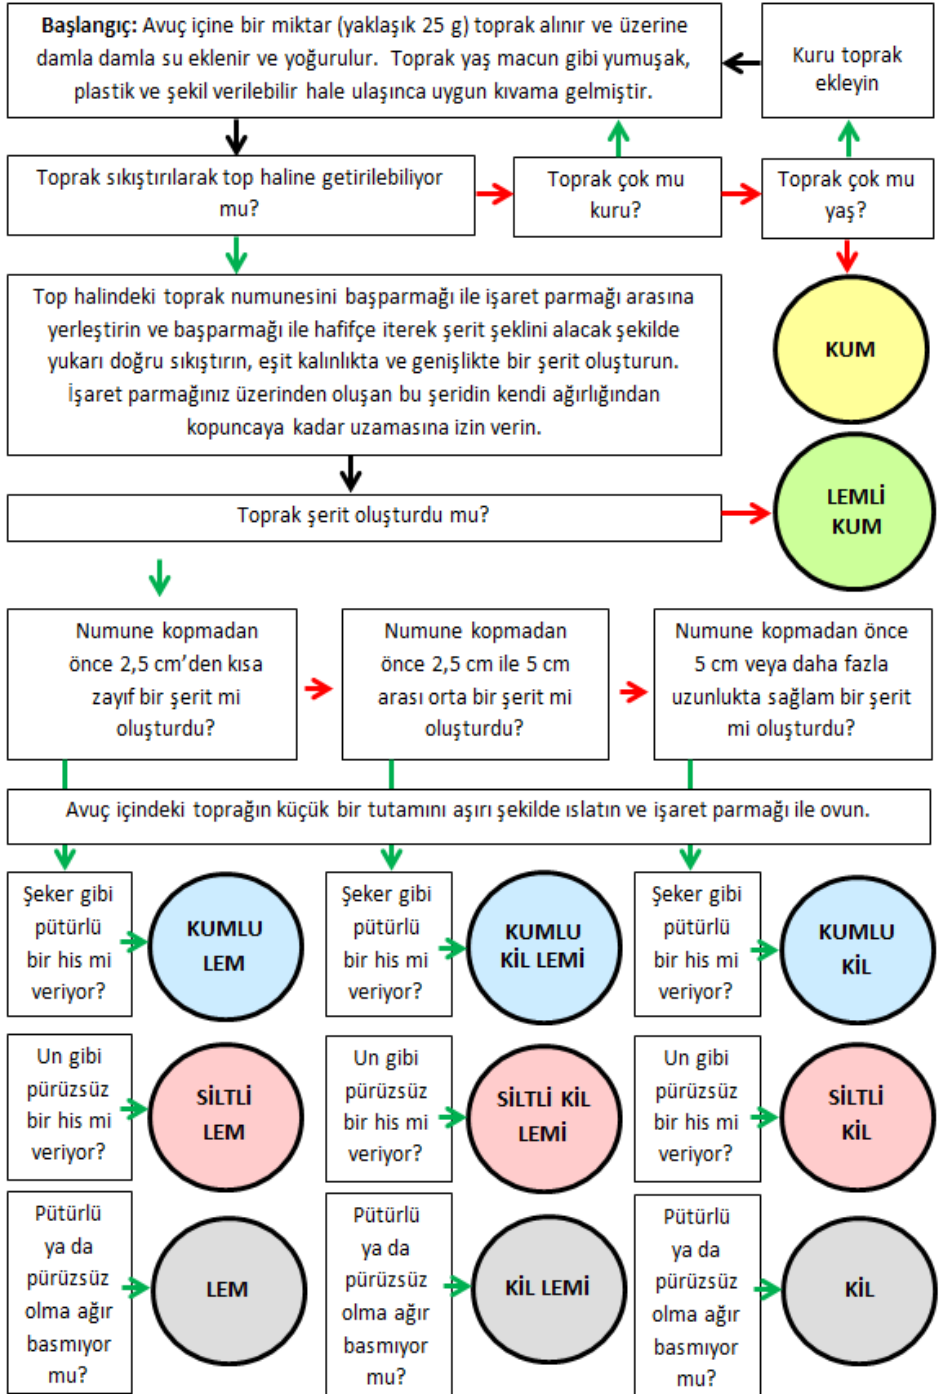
**Başlangıç:** Avuç içine bir miktar (yaklaşık 25 g) toprak alınır ve üzerine damla damla su eklenir ve yoğurulur. Toprak yaş macun gibi yumuşak, plastik ve şekil verilebilir hale ulaşınca uygun kıvama gelmiştir.

Kuru toprak ekleyin

Toprak sıkıştırılarak top haline getirilebiliyor mu?

Toprak çok mu kuru?

Toprak çok mu yaş?

Top halindeki toprak numunesini başparmağı ile işaret parmağı arasına yerleştirin ve başparmağı ile hafifçe iterek şerit şeklini alacak şekilde yukarı doğru sıkıştırın, eşit kalınlıkta ve genişlikte bir şerit oluşturun. İşaret parmağınız üzerinden oluşan bu şeridin kendi ağırlığından kopuncaya kadar uzamasına izin verin.

KUM

Toprak şerit oluşturdu mu?

LEMLİ KUM

Numune kopmadan önce 2,5 cm'den kısa zayıf bir şerit mi oluşturdu?

Numune kopmadan önce 2,5 cm ile 5 cm arası orta bir şerit mi oluşturdu?

Numune kopmadan önce 5 cm veya daha fazla uzunlukta sağlam bir şerit mi oluşturdu?

Avuç içindeki toprağın küçük bir tutamını aşırı şekilde ıslatın ve işaret parmağı ile ovun.

Şeker gibi pütürlü bir his mi veriyor?

KUMLU LEM

Şeker gibi pütürlü bir his mi veriyor?

KUMLU KİL LEMİ

Şeker gibi pütürlü bir his mi veriyor?

KUMLU KİL

Un gibi pürüzsüz bir his mi veriyor?

SİLTLİ LEM

Un gibi pürüzsüz bir his mi veriyor?

SİLTLİ KİL LEMİ

Un gibi pürüzsüz bir his mi veriyor?

SİLTLİ KİL

Pütürlü ya da pürüzsüz olma ağır basmıyor mu?

LEM

Pütürlü ya da pürüzsüz olma ağır basmıyor mu?

KİL LEMİ

Pütürlü ya da pürüzsüz olma ağır basmıyor mu?

KİL